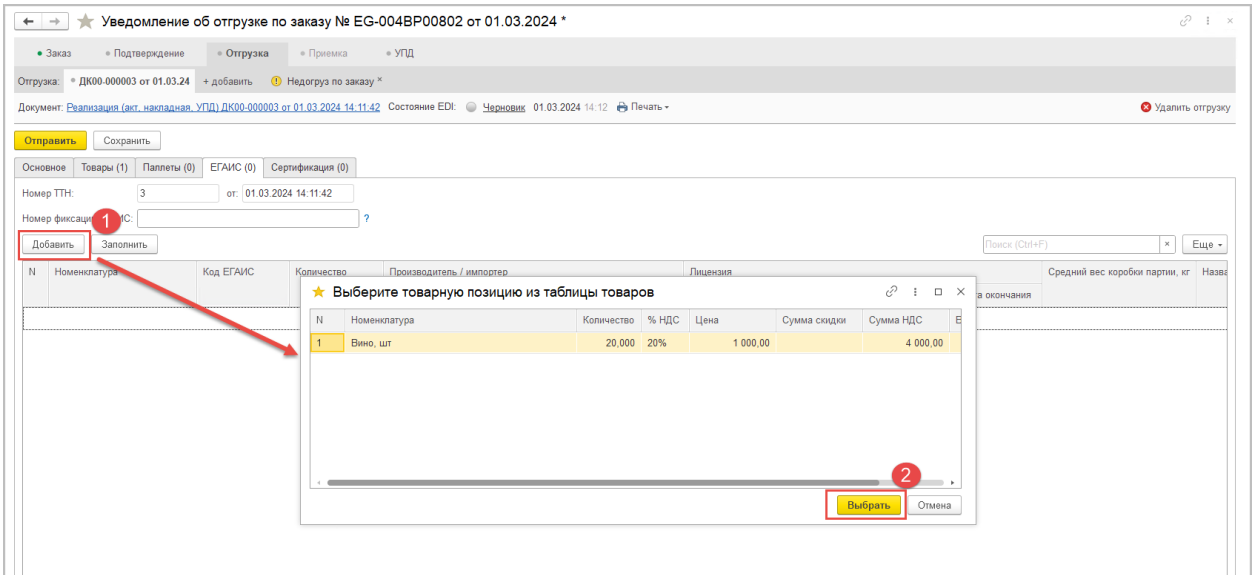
Уведомление об отгрузке по заказу № EG-004BP00802 от 01.03.2024 *

• Заказ • Подтверждение • Отгрузка • Приемка • УПД

Отгрузка: • ДК00-000003 от 01.03.24 + добавить Недогруз по заказу ×

Документ: Реализация (акт, накладная, УПД) ДК00-000003 от 01.03.2024 14:11:42 Состояние EDI: Черновик 01.03.2024 14:12 Печать

Удалить отгрузку

Отправить Сохранить

Основное Товары (1) Паллеты (0) ЕГАИС (0) Сертификация (0)

Номер ТТН: 3 от: 01.03.2024 14:11:42

Номер фиксации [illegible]ИС:

1

Добавить Заполнить

Поиск (Ctrl+F) × Еще

N Номенклатура Код ЕГАИС Количество Производитель / импортер Лицензия Средний вес коробки партии, кг Назв

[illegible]а окончания

Выберите товарную позицию из таблицы товаров

| N | Номенклатура | Количество | % НДС | Цена | Сумма скидки | Сумма НДС |
|---|---|---|---|---|---|---|
| 1 | Вино, шт | 20,000 | 20% | 1 000,00 | | 4 000,00 |

2

Выбрать Отмена